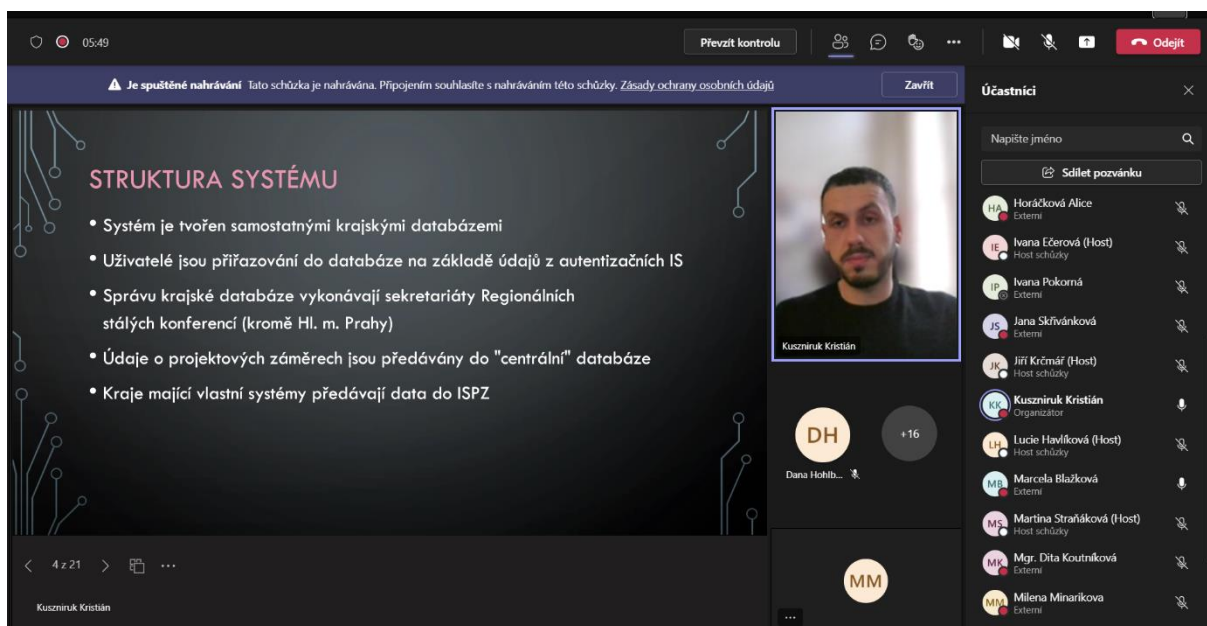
05:49

Převzít kontrolu

Odejít

Je spuštěné nahrávání Tato schůzka je nahrávána. Připojením souhlasíte s nahráváním této schůzky. Zásady ochrany osobních údajů

Zavřít

STRUKTURA SYSTÉMU

• Systém je tvořen samostatnými krajskými databázemi
• Uživatelé jsou přiřazováni do databáze na základě údajů z autentizačních IS
• Správu krajské databáze vykonávají sekretariáty Regionálních stálých konferencí (kromě Hl. m. Prahy)
• Údaje o projektových záměrech jsou předávány do "centrální" databáze
• Kraje mající vlastní systémy předávají data do ISPZ

4 z 21

Kuszniruk Kristián

Kuszniruk Kristián

DH
Dana Hohlb...

+16

MM

Účastníci

Napište jméno

Sdílet pozvánku

HA Horáčková Alice
Externí

IE Ivana Ečerová (Host)
Host schůzky

IP Ivana Pokorná
Externí

JS Jana Skřivánková
Externí

JK Jiří Krčmář (Host)
Host schůzky

KK Kuszniruk Kristián
Organizátor

LH Lucie Havlíková (Host)
Host schůzky

MB Marcela Blažková
Externí

MS Martina Straňáková (Host)
Host schůzky

MK Mgr. Dita Koutníková
Externí

MM Milena Minaříkova
Externí